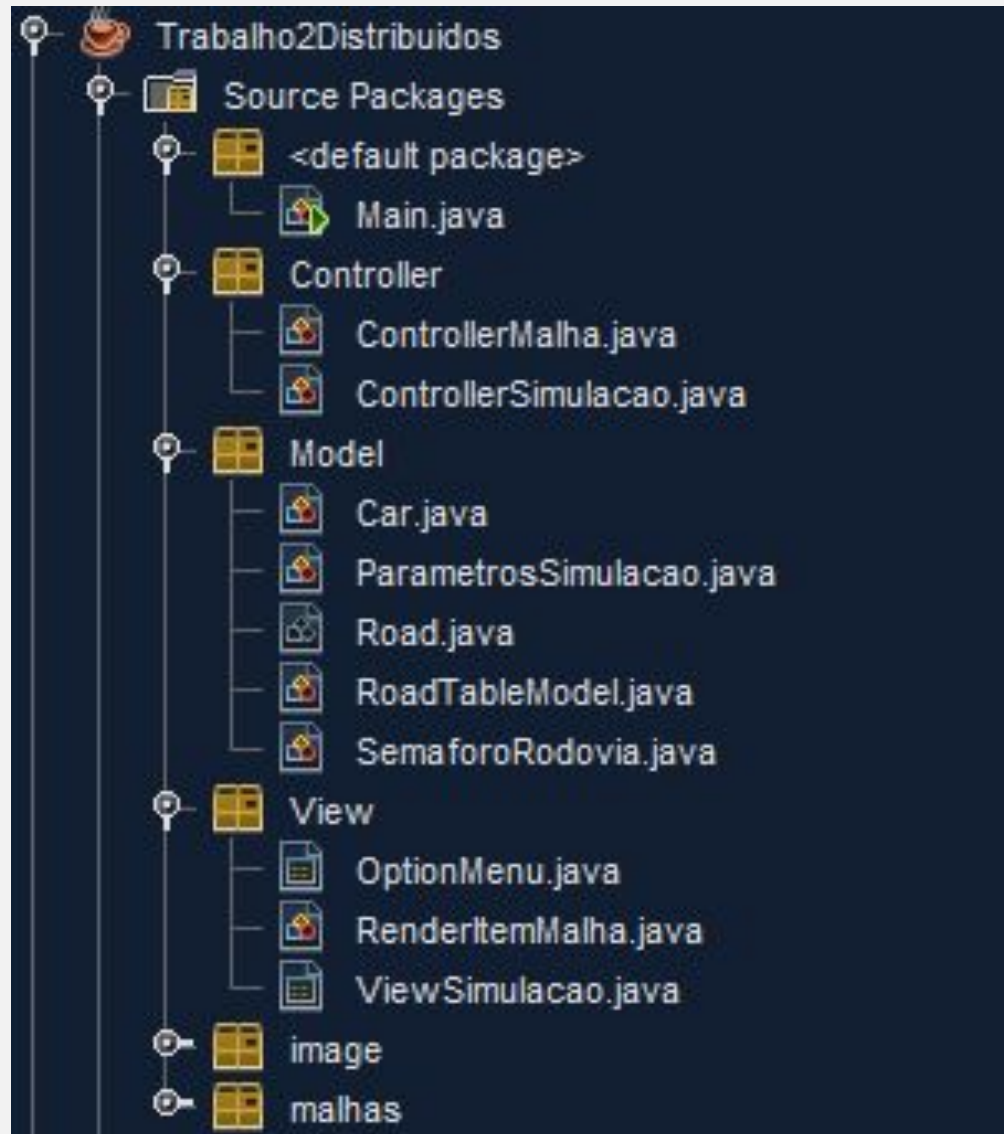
Trabalho2Distribuidos
Source Packages
<default package>
Main.java
Controller
ControllerMalha.java
ControllerSimulacao.java
Model
Car.java
ParametrosSimulacao.java
Road.java
RoadTableModel.java
SemaforoRodovia.java
View
OptionMenu.java
RenderItemMalha.java
ViewSimulacao.java
image
malhas